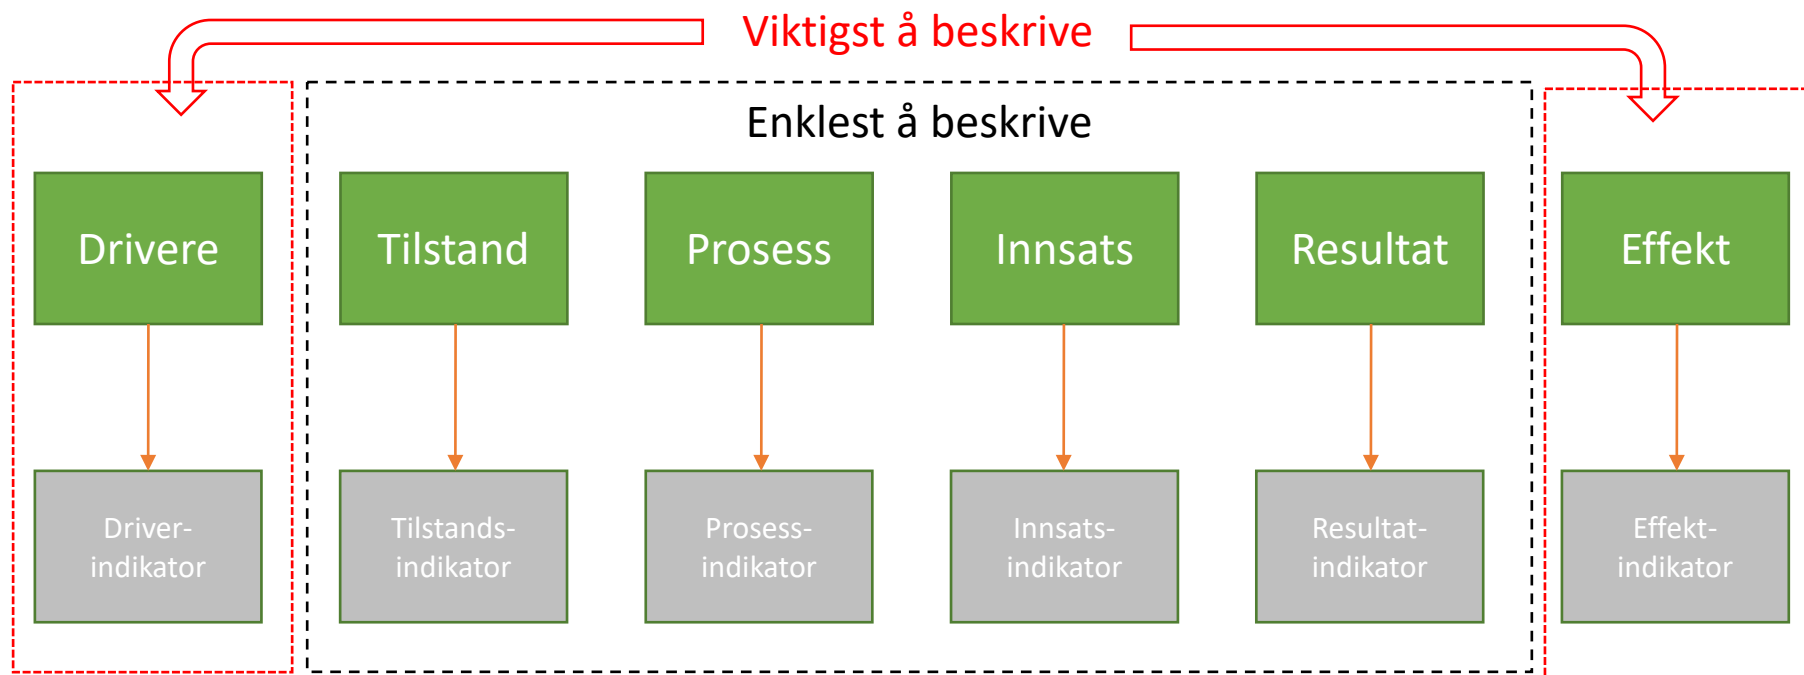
Viktigst å beskrive

Enklest å beskrive

Drivere

Tilstand

Prosess

Innsats

Resultat

Effekt

Driver-indikator

Tilstands-indikator

Prosess-indikator

Innsats-indikator

Resultat-indikator

Effekt-indikator